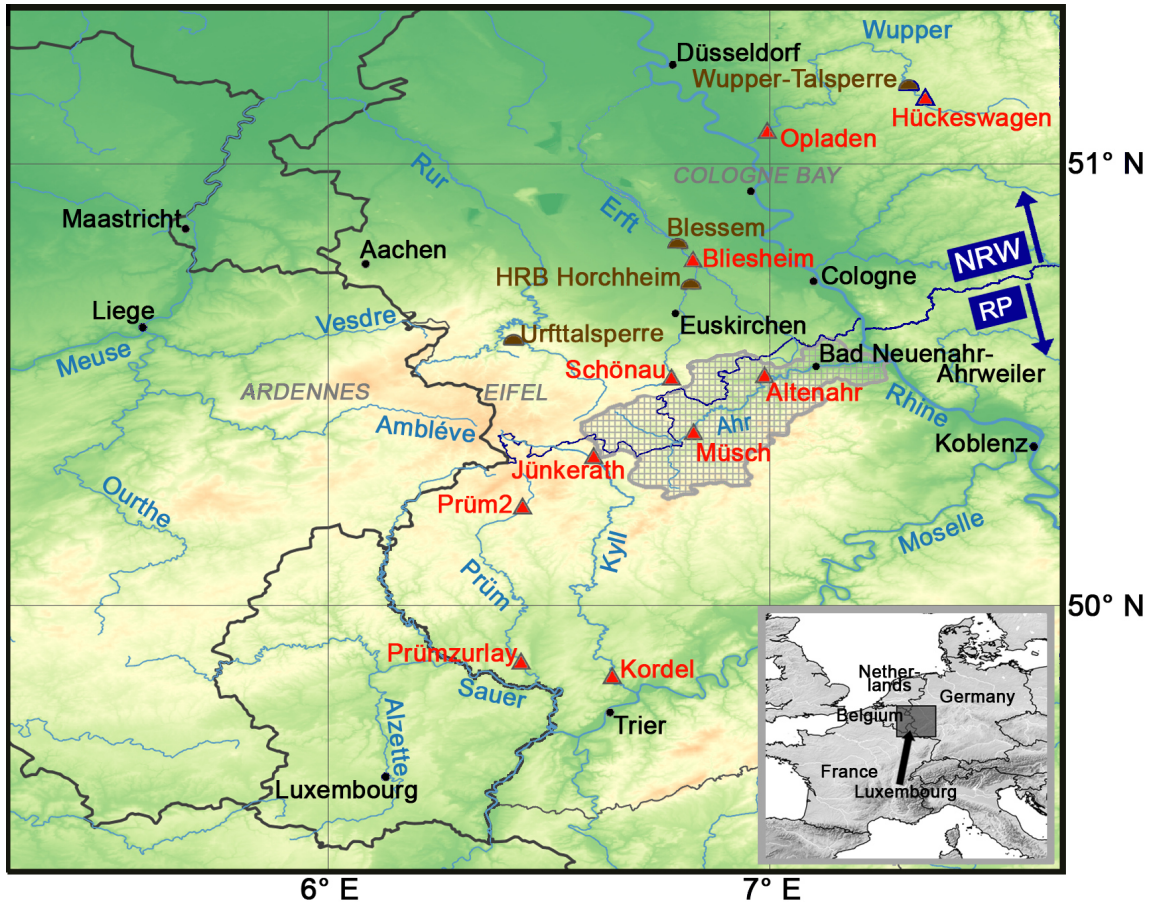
Wupper
Düsseldorf
Wupper-Talsperre
Hückeswagen
Opladen
51° N
COLOGNE BAY
Rur
Erft
Maastricht
Blessem
Aachen
Bliesheim
NRW
Cologne
HRB Horchheim
Liege
RP
Vesdre
Urfttalsperre
Euskirchen
Meuse
Bad Neuenahr-Ahrweiler
Schönau
Altenahr
ARDENNES
EIFEL
Rhine
Ambléve
Ahr
Müsch
Koblenz
Jünkerath
Ourthe
Prüm2
Moselle
Kyll
Prüm
50° N
Netherlands
Germany
Prümzurlay
Kordel
Belgium
Sauer
Trier
Alzette
France
Luxembourg
Luxembourg
6° E
7° E